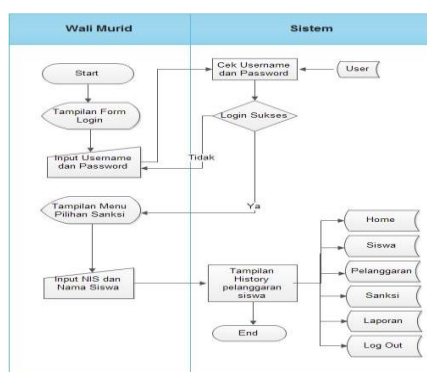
Wali Murid

Sistem

Start

Tampilan Form Login

Input Username dan Password

Cek Username dan Password

User

Login Sukses

Tidak

Ya

Tampilan Menu Pilihan Sanksi

Input NIS dan Nama Siswa

Tampilan History pelanggaran siswa

End

Home

Siswa

Pelanggaran

Sanksi

Laporan

Log Out